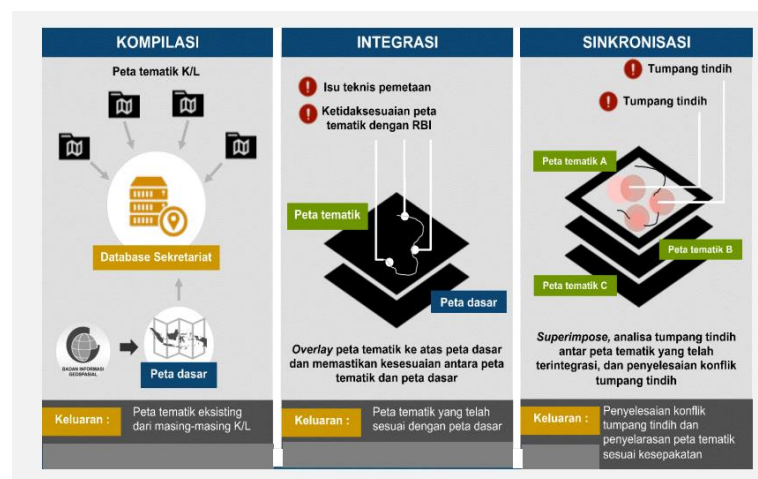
KOMPILASI

Peta tematik K/L

Database Sekretariat

BADAN INFORMASI GEOSPASIAL

Peta dasar

Keluaran : Peta tematik eksisting dari masing-masing K/L

INTEGRASI

Isu teknis pemetaan

Ketidaksesuaian peta tematik dengan RBI

Peta tematik

Peta dasar

*Overlay* peta tematik ke atas peta dasar dan memastikan kesesuaian antara peta tematik dan peta dasar

Keluaran : Peta tematik yang telah sesuai dengan peta dasar

SINKRONISASI

Tumpang tindih

Tumpang tindih

Peta tematik A

Peta tematik B

Peta tematik C

*Superimpose*, analisa tumpang tindih antar peta tematik yang telah terintegrasi, dan penyelesaian konflik tumpang tindih

Keluaran : Penyelesaian konflik tumpang tindih dan penyelarasan peta tematik sesuai kesepakatan